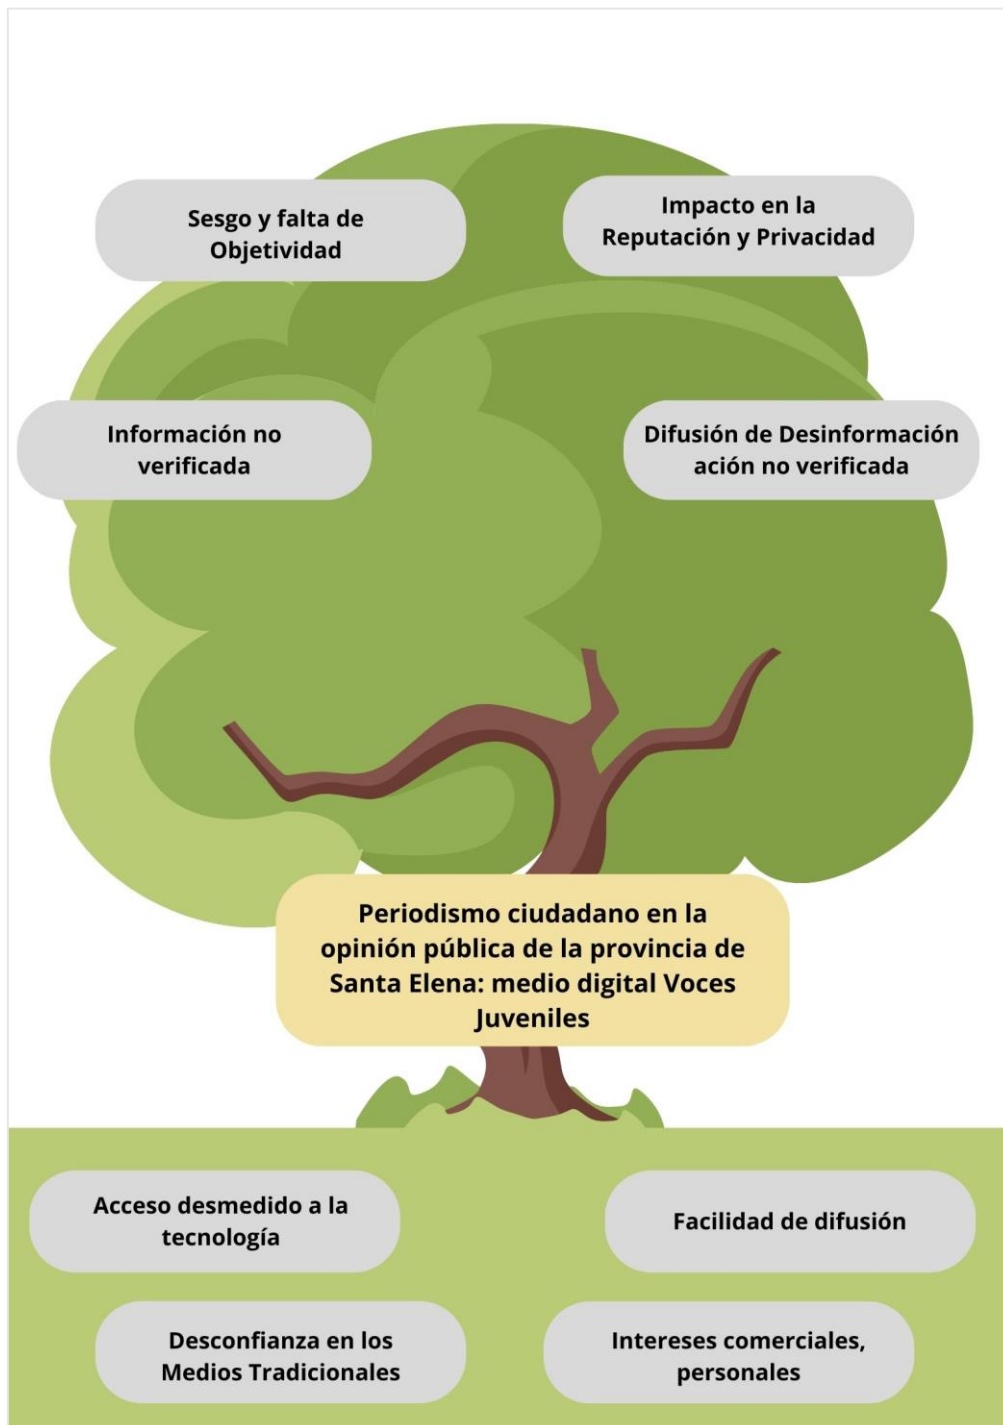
Sesgo y falta de Objetividad

Impacto en la Reputación y Privacidad

Información no verificada

Difusión de Desinformación ación no verificada

Periodismo ciudadano en la opinión pública de la provincia de Santa Elena: medio digital Voces Juveniles

Acceso desmedido a la tecnología

Facilidad de difusión

Desconfianza en los Medios Tradicionales

Intereses comerciales, personales